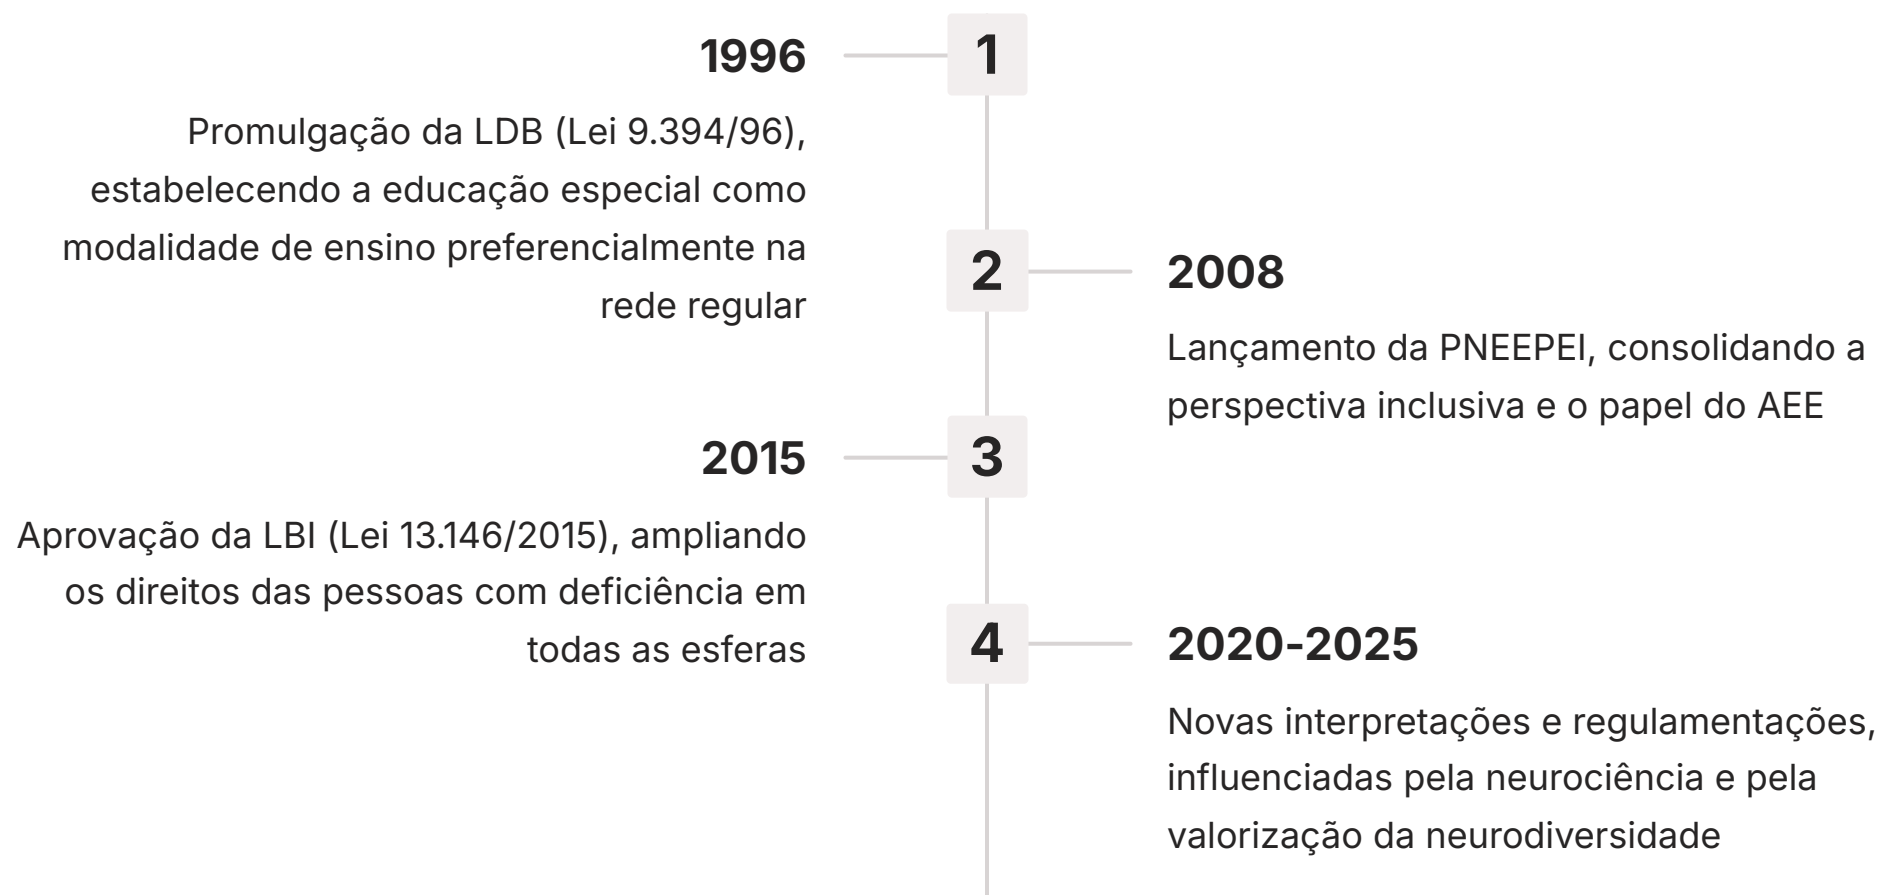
1

1996

Promulgação da LDB (Lei 9.394/96), estabelecendo a educação especial como modalidade de ensino preferencialmente na rede regular

2

2008

Lançamento da PNEEPEI, consolidando a perspectiva inclusiva e o papel do AEE

3

2015

Aprovação da LBI (Lei 13.146/2015), ampliando os direitos das pessoas com deficiência em todas as esferas

4

2020-2025

Novas interpretações e regulamentações, influenciadas pela neurociência e pela valorização da neurodiversidade